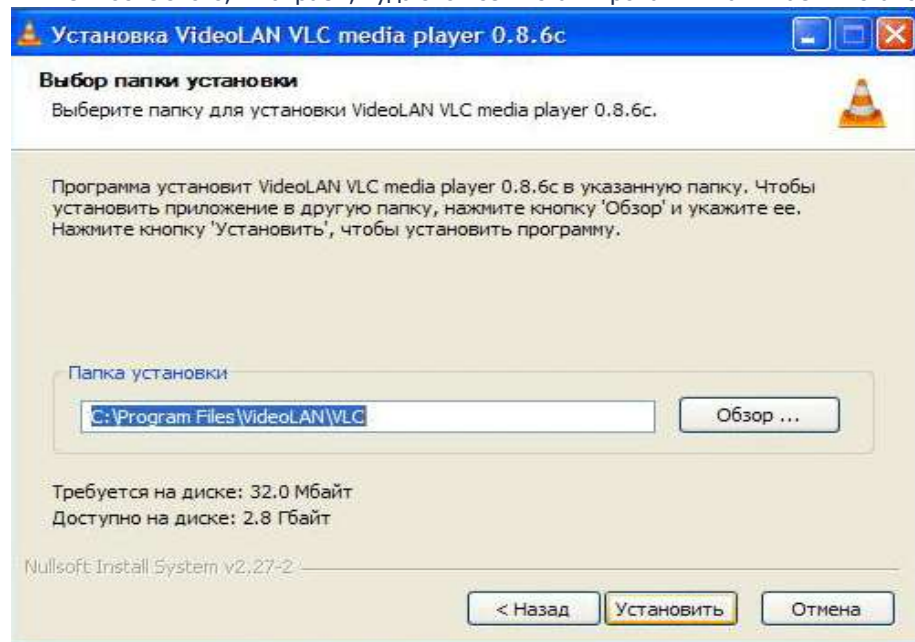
Установка VideoLAN VLC media player 0.8.6c

Выбор папки установки
Выберите папку для установки VideoLAN VLC media player 0.8.6c.

Программа установит VideoLAN VLC media player 0.8.6c в указанную папку. Чтобы установить приложение в другую папку, нажмите кнопку 'Обзор' и укажите ее. Нажмите кнопку 'Установить', чтобы установить программу.

Папка установки

C:\Program Files\VideoLAN\VLC

Обзор ...

Требуется на диске: 32.0 Мбайт
Доступно на диске: 2.8 Гбайт

Nullsoft Install System v2.27-2

< Назад

Установить

Отмена